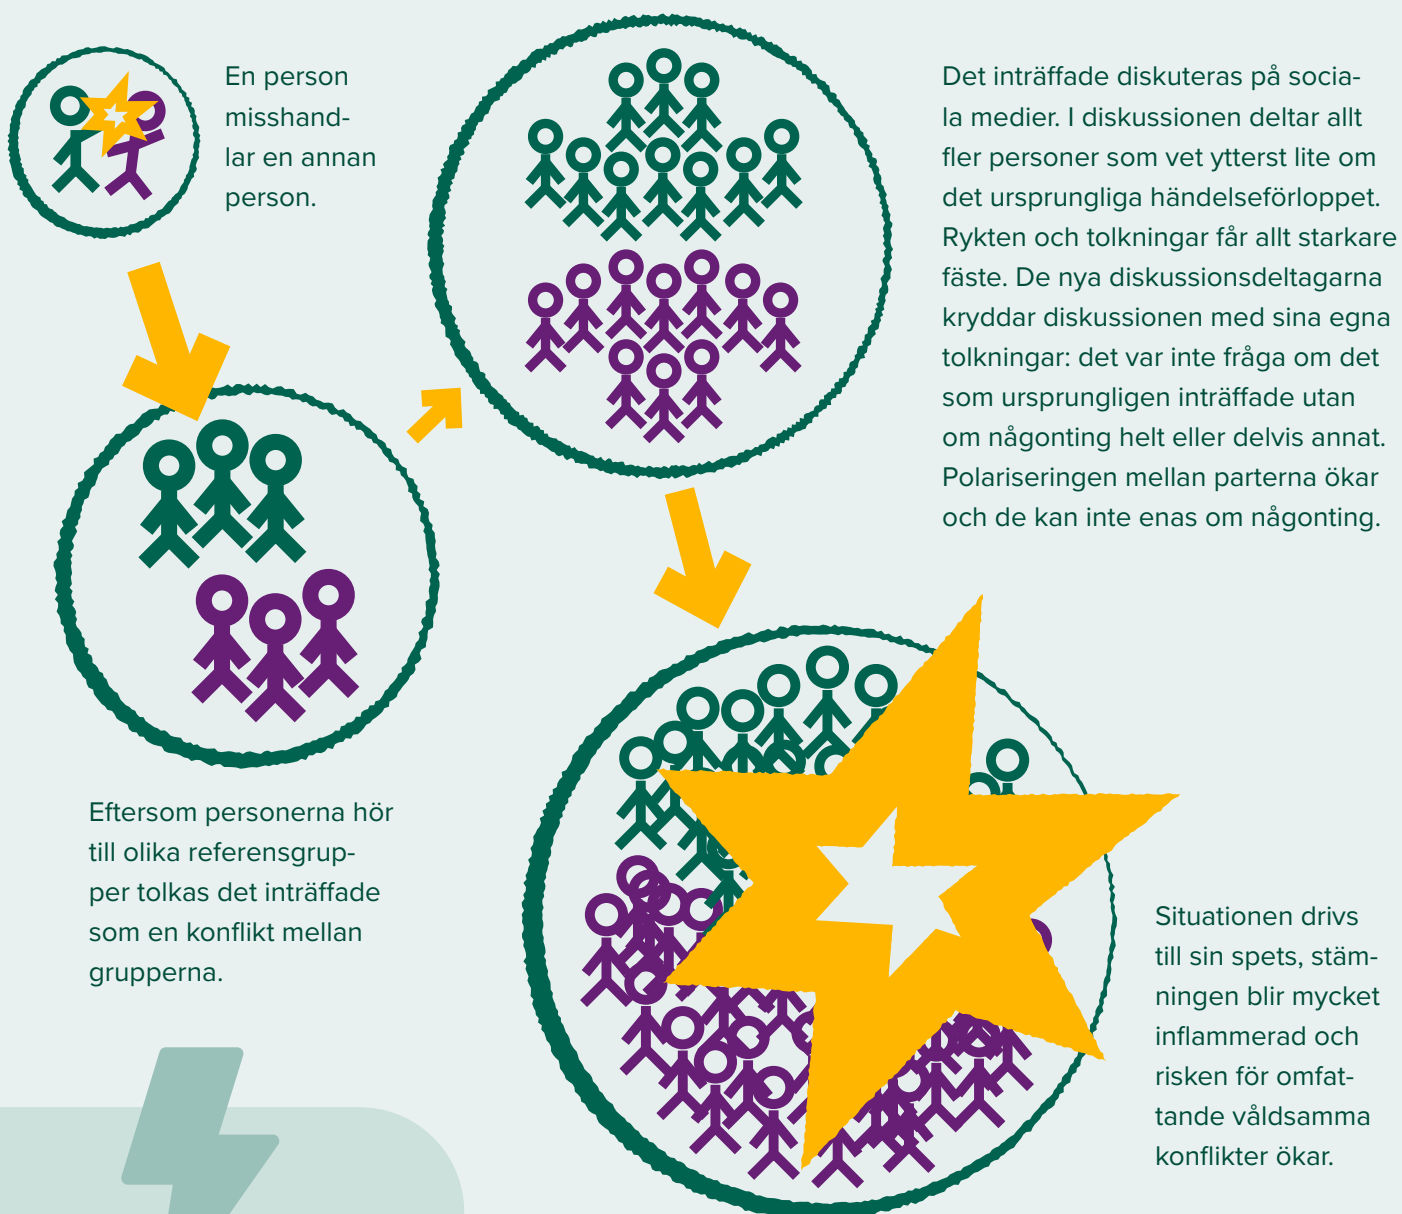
En person misshandlar en annan person.

Det inträffade diskuteras på sociala medier. I diskussionen deltar allt fler personer som vet ytterst lite om det ursprungliga händelseförloppet. Rykten och tolkningar får allt starkare fäste. De nya diskussionsdeltagarna kryddar diskussionen med sina egna tolkningar: det var inte fråga om det som ursprungligen inträffade utan om någonting helt eller delvis annat. Polariseringen mellan parterna ökar och de kan inte enas om någonting.

Eftersom personerna hör till olika referensgrupper tolkas det inträffade som en konflikt mellan grupperna.

Situationen drivs till sin spets, stämningen blir mycket inflammerad och risken för omfattande våldsamma konflikter ökar.